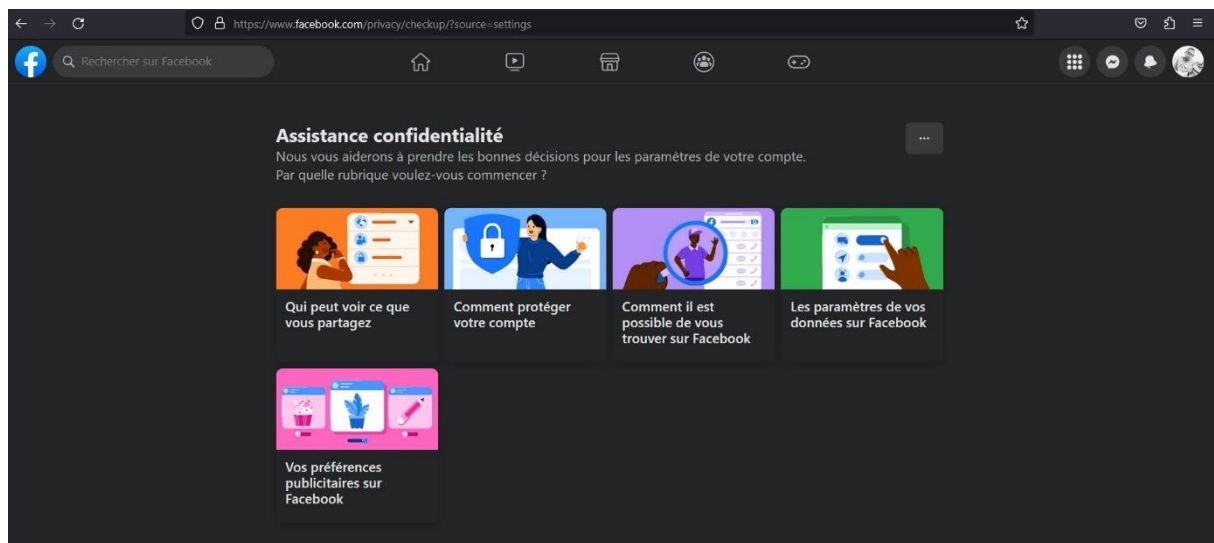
https://www.facebook.com/privacy/checkup/?source=settings

Rechercher sur Facebook

Assistance confidentialité
Nous vous aiderons à prendre les bonnes décisions pour les paramètres de votre compte.
Par quelle rubrique voulez-vous commencer ?

...

Qui peut voir ce que vous partagez

Comment protéger votre compte

Comment il est possible de vous trouver sur Facebook

Les paramètres de vos données sur Facebook

Vos préférences publicitaires sur Facebook